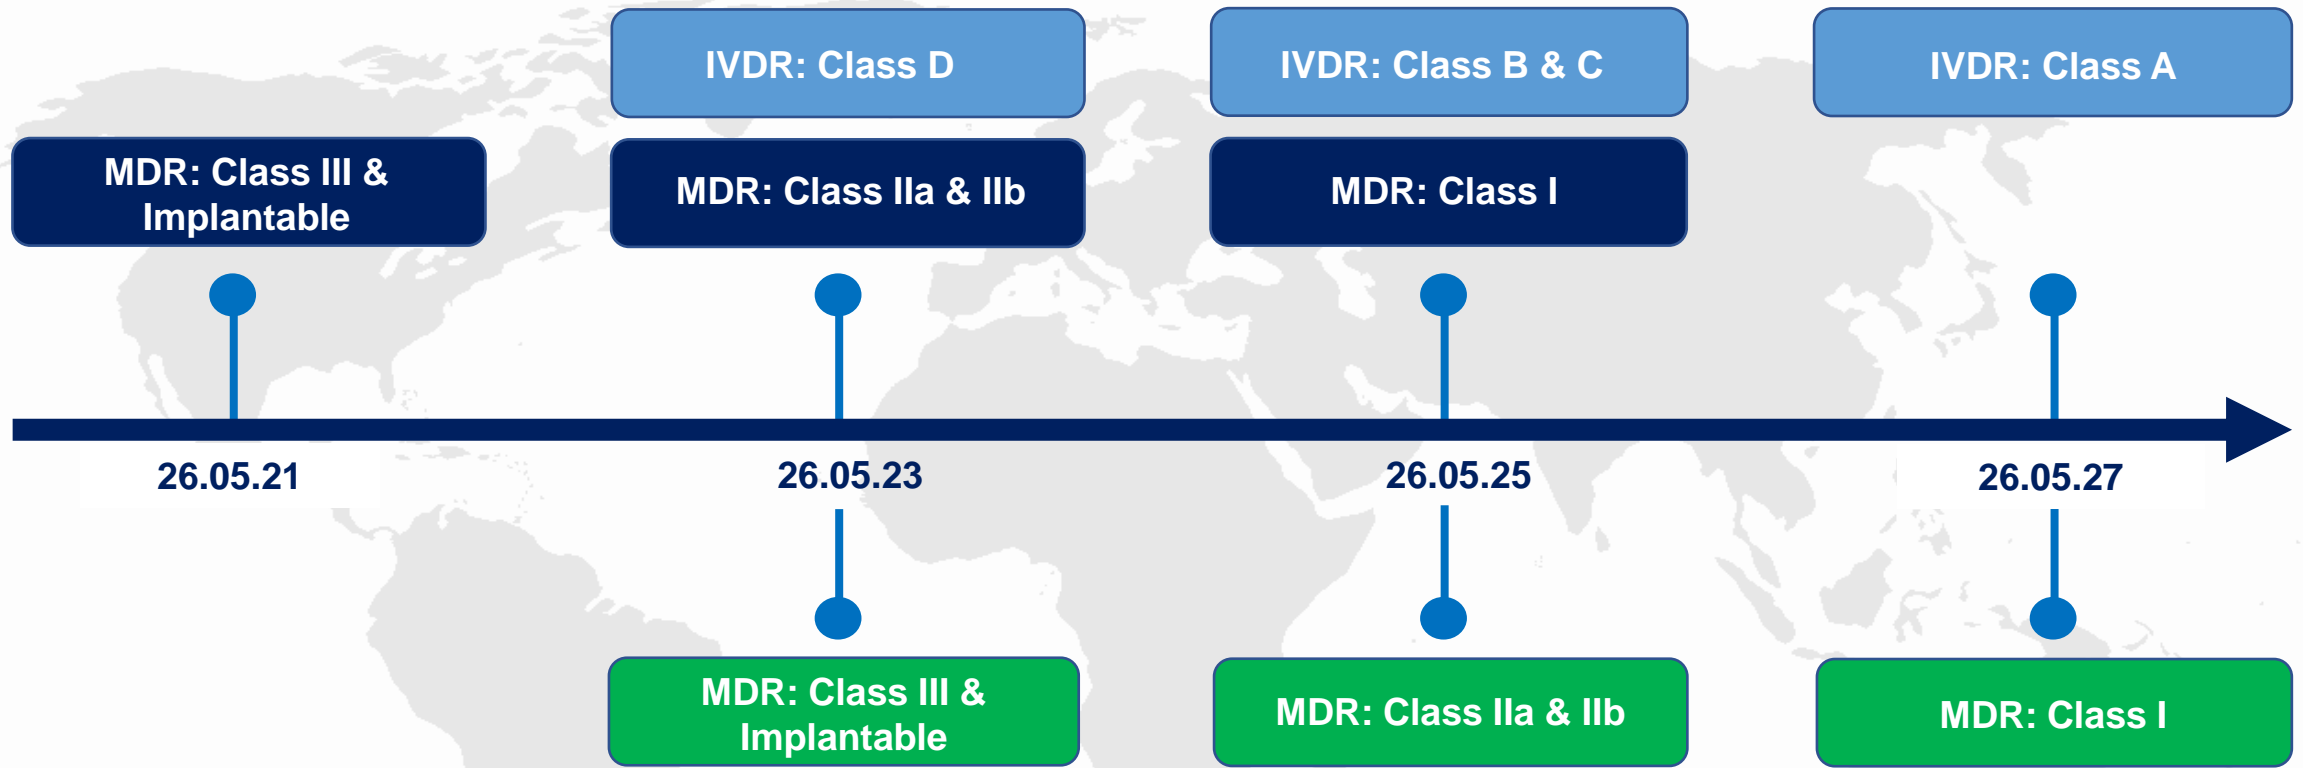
IVDR: Class D

IVDR: Class B & C

IVDR: Class A

MDR: Class III & Implantable

MDR: Class IIa & IIb

MDR: Class I

26.05.21

26.05.23

26.05.25

26.05.27

MDR: Class III & Implantable

MDR: Class IIa & IIb

MDR: Class I